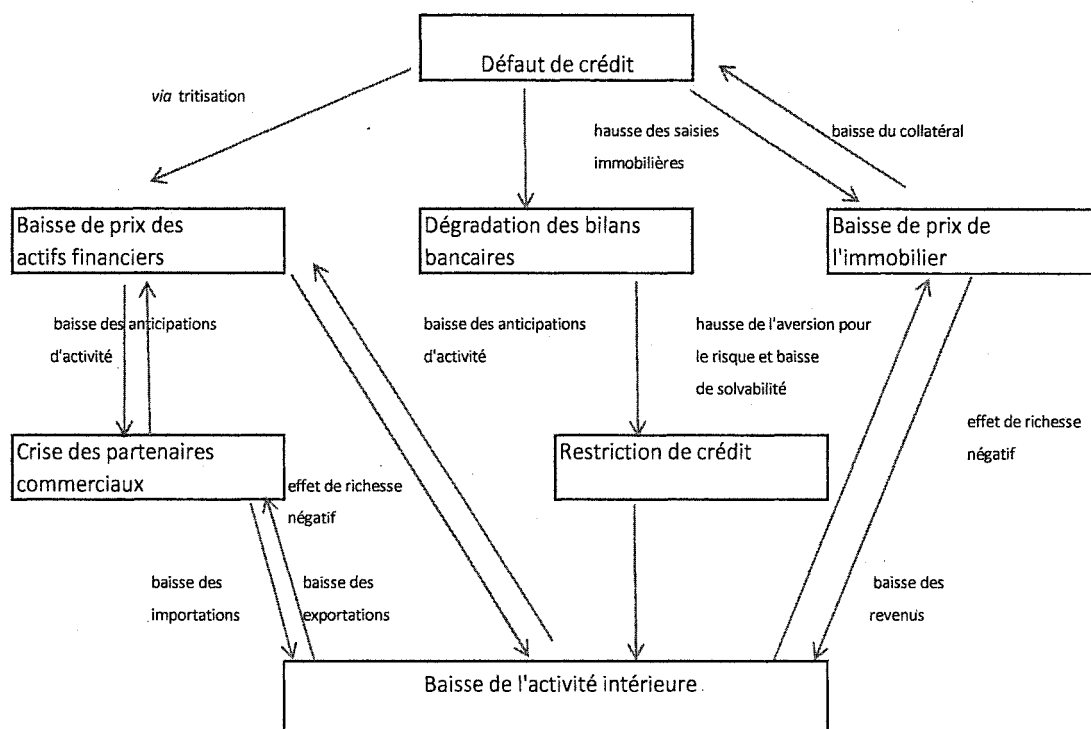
Défaut de crédit

via tritisation

hausse des saisies immobilières

baisse du collatéral

Baisse de prix des actifs financiers

Dégradation des bilans bancaires

Baisse de prix de l'immobilier

baisse des anticipations d'activité

baisse des anticipations d'activité

hausse de l'aversion pour le risque et baisse de solvabilité

effet de richesse négatif

Crise des partenaires commerciaux

effet de richesse négatif

Restriction de crédit

baisse des importations

baisse des exportations

baisse des revenus

Baisse de l'activité intérieure